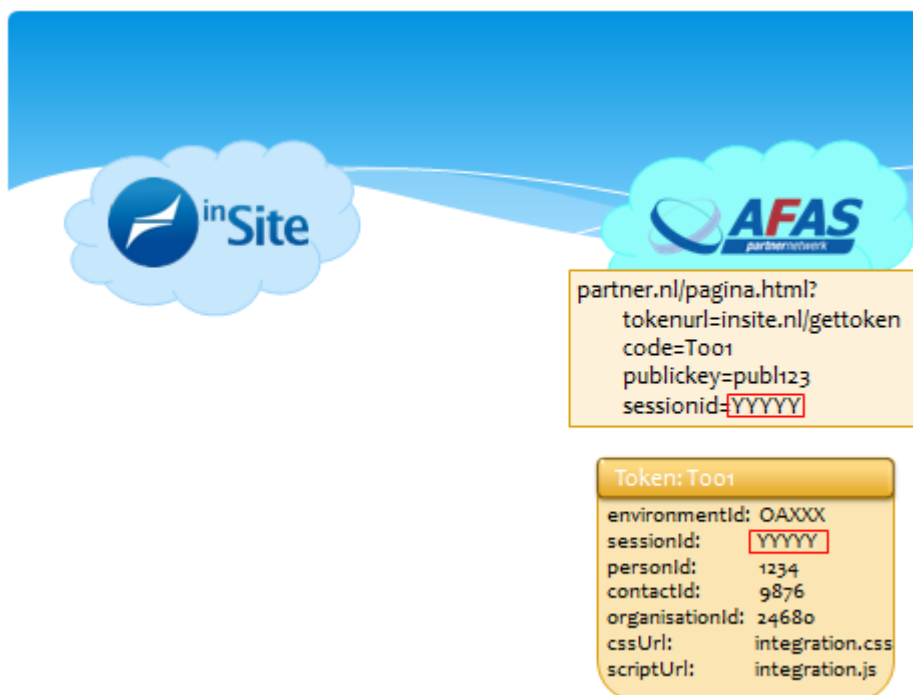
inSite

AFAS
partnernetwerk

partner.nl/pagina.html?
tokenurl=insite.nl/gettoken
code=T001
publickey=publ123
sessionid=YYYYY

Token: T001

| | |
|---|---|
| environmentId: | OAXXX |
| sessionId: | YYYYY |
| personId: | 1234 |
| contactId: | 9876 |
| organisationId: | 24680 |
| cssUrl: | integration.css |
| scriptUrl: | integration.js |